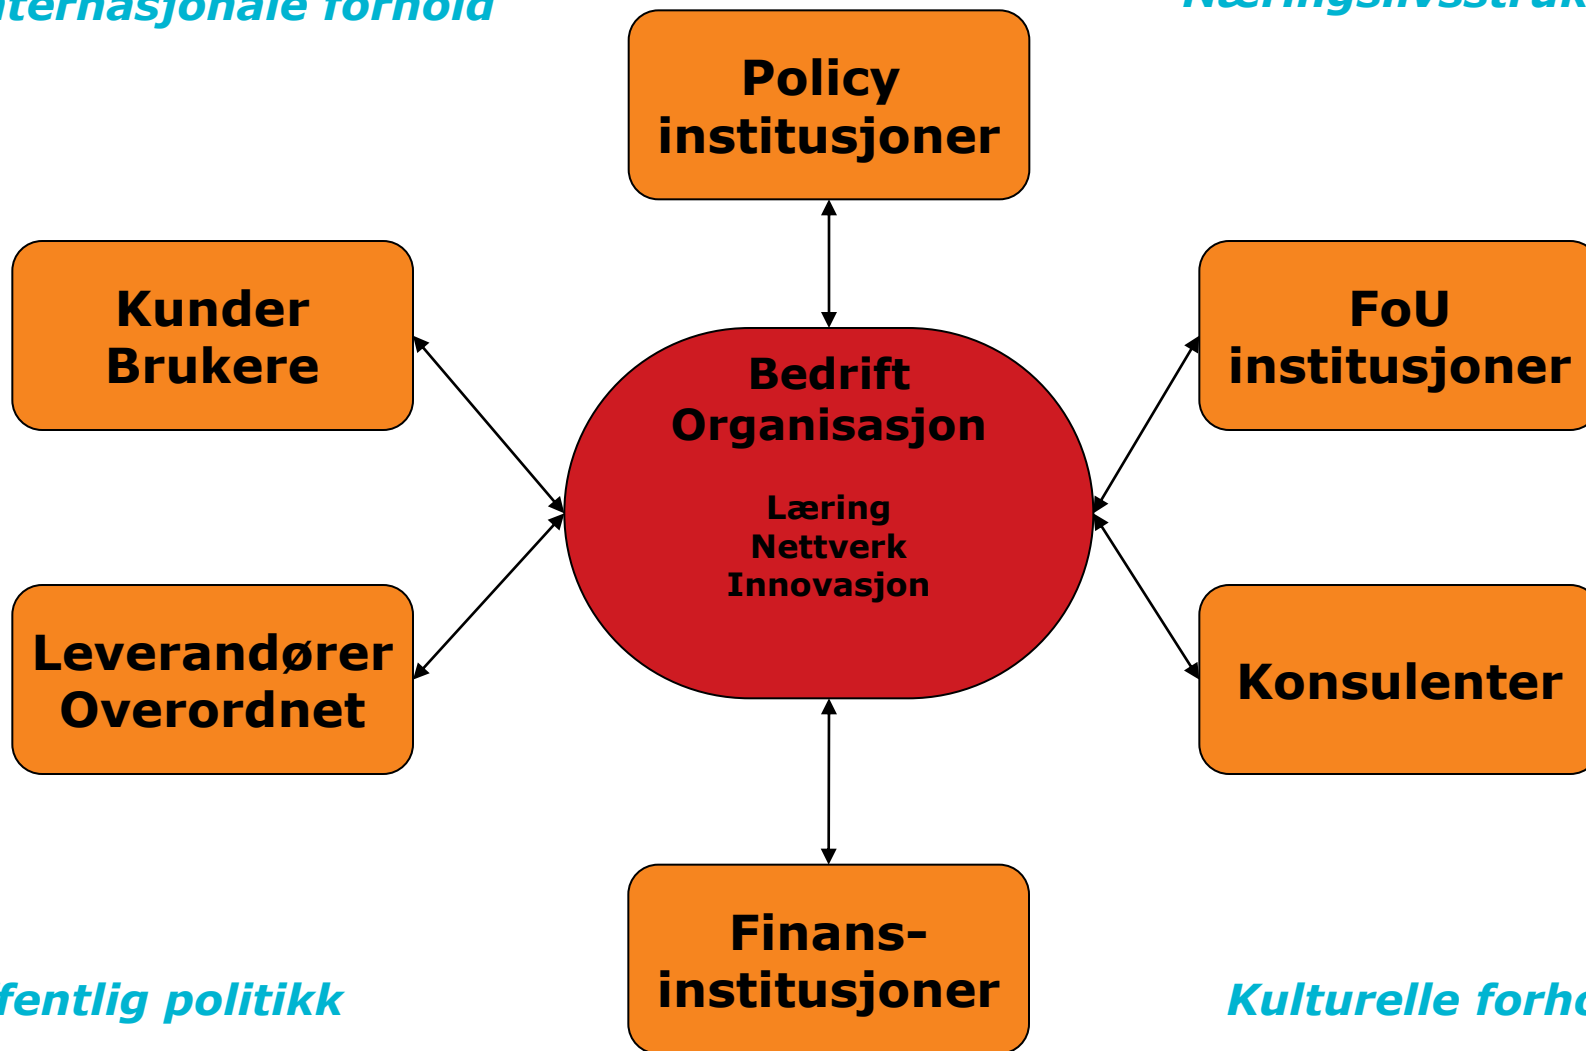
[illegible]ternasjonale forhold

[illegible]

Policy institusjoner

Kunder Brukere

FoU institusjoner

Bedrift Organisasjon

Læring
Nettverk
Innovasjon

Leverandører Overordnet

Konsulenter

Finans-institusjoner

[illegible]fentlig politikk

Kulturelle forh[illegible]